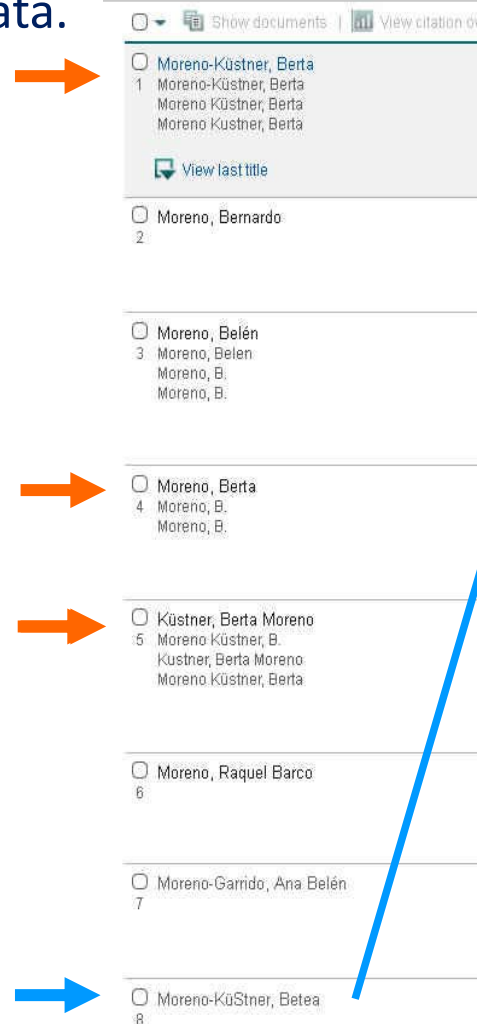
ata.

Show documents | View citation ov

Moreno-Küstner, Berta
1 Moreno-Küstner, Berta
Moreno Küstner, Berta
Moreno Kustner, Berta

View last title

Moreno, Bernardo
2

Moreno, Belén
3 Moreno, Belen
Moreno, B.
Moreno, B.

Moreno, Berta
4 Moreno, B.
Moreno, B.

Küstner, Berta Moreno
5 Moreno Küstner, B.
Kustner, Berta Moreno
Moreno Küstner, Berta

Moreno, Raquel Barco
6

Moreno-Garrido, Ana Belén
7

Moreno-KüStner, Betea
8